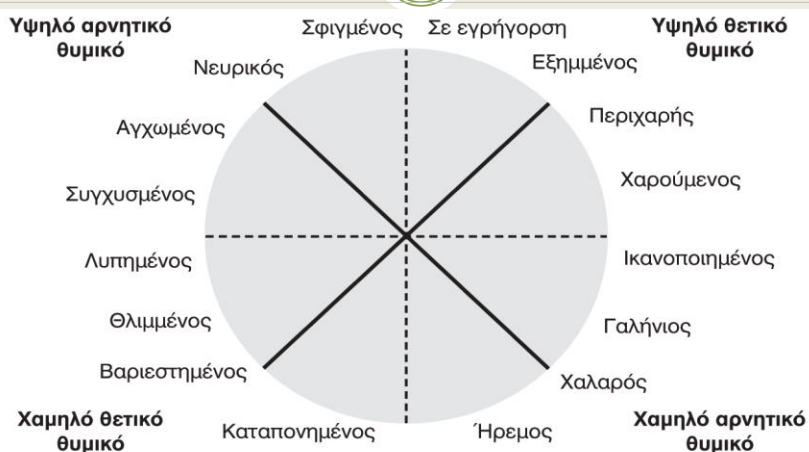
Υψηλό αρνητικό θυμικό

Σφιγμένος

Σε εγρήγορση

Υψηλό θετικό θυμικό

Νευρικός

Εξημμένος

Αγχωμένος

Περιχαρής

Συγχυσμένος

Χαρούμενος

Λυπημένος

Ικανοποιημένος

Θλιμμένος

Γαλήνιος

Βαριεστημένος

Χαλαρός

Χαμηλό θετικό θυμικό

Καταπονημένος

Ήρεμος

Χαμηλό αρνητικό θυμικό